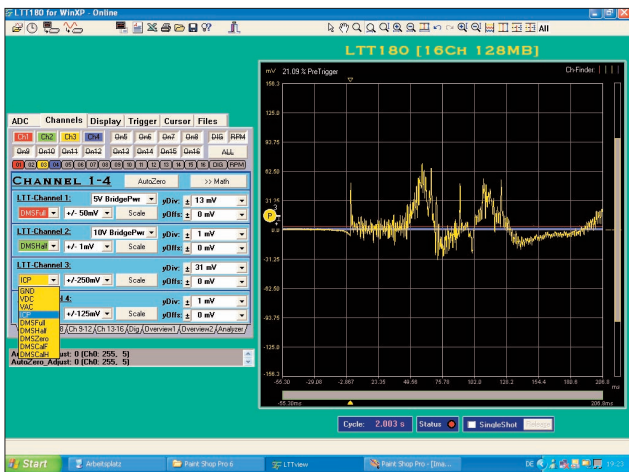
LTT180 for WinXP - Online

All

LTT180 [16CH 128MB]

mV 21.09 % PreTrigger

Ch-Finder

156.3

125.0

93.75

62.50

31.25

0

-31.25

-62.50

-93.75

-125.0

-156.3

-55.30 -29.00 -2.867 23.35 49.50 75.70 102.0 128.2 154.4 180.6 206.8 ms

-55.30ms

206.8ms

ADC Channels Display Trigger Cursor Files

Ch1 Ch2 Ch3 Ch4 Ch5 Ch6 Ch7 Ch8 DIG RPM

Ch9 Ch10 Ch11 Ch12 Ch13 Ch14 Ch15 Ch16 ALL

01 02 03 04 05 06 07 08 09 10 11 12 13 14 15 16 DIG RPM

CHANNEL 1-4 AutoZero >> Math

LTT-Channel 1: 5V BridgePwr yDiv: ± 13 mV

DMSFull +/- 50mV Scale yOffs: ± 0 mV

LTT-Channel 2: 10V BridgePwr yDiv: ± 1 mV

DMSHalf +/- 1mV Scale yOffs: ± 0 mV

LTT-Channel 3: yDiv: ± 31 mV

ICP +/-250mV Scale yOffs: ± 0 mV

GND
VDC
VAC
ICP
DMSFull
DMSHalf
DMSZero
DMSCalF
DMSCalH

l 4: yDiv: ± 1 mV

+/-125mV Scale yOffs: ± 0 mV

8 Ch 9-12 Ch 13-16 Dig Overview1 Overview2 Analyzer

AutoZero_Adjust: 0 (Ch0: 255, 5)

AutoZero_Adjust: 0 (Ch0: 255, 5)

Cycle: 2.003 s Status SingleShot Retrigger

Start Arbeitsplatz Paint Shop Pro 6 LTTview Paint Shop Pro - [Ima... DE 19:23